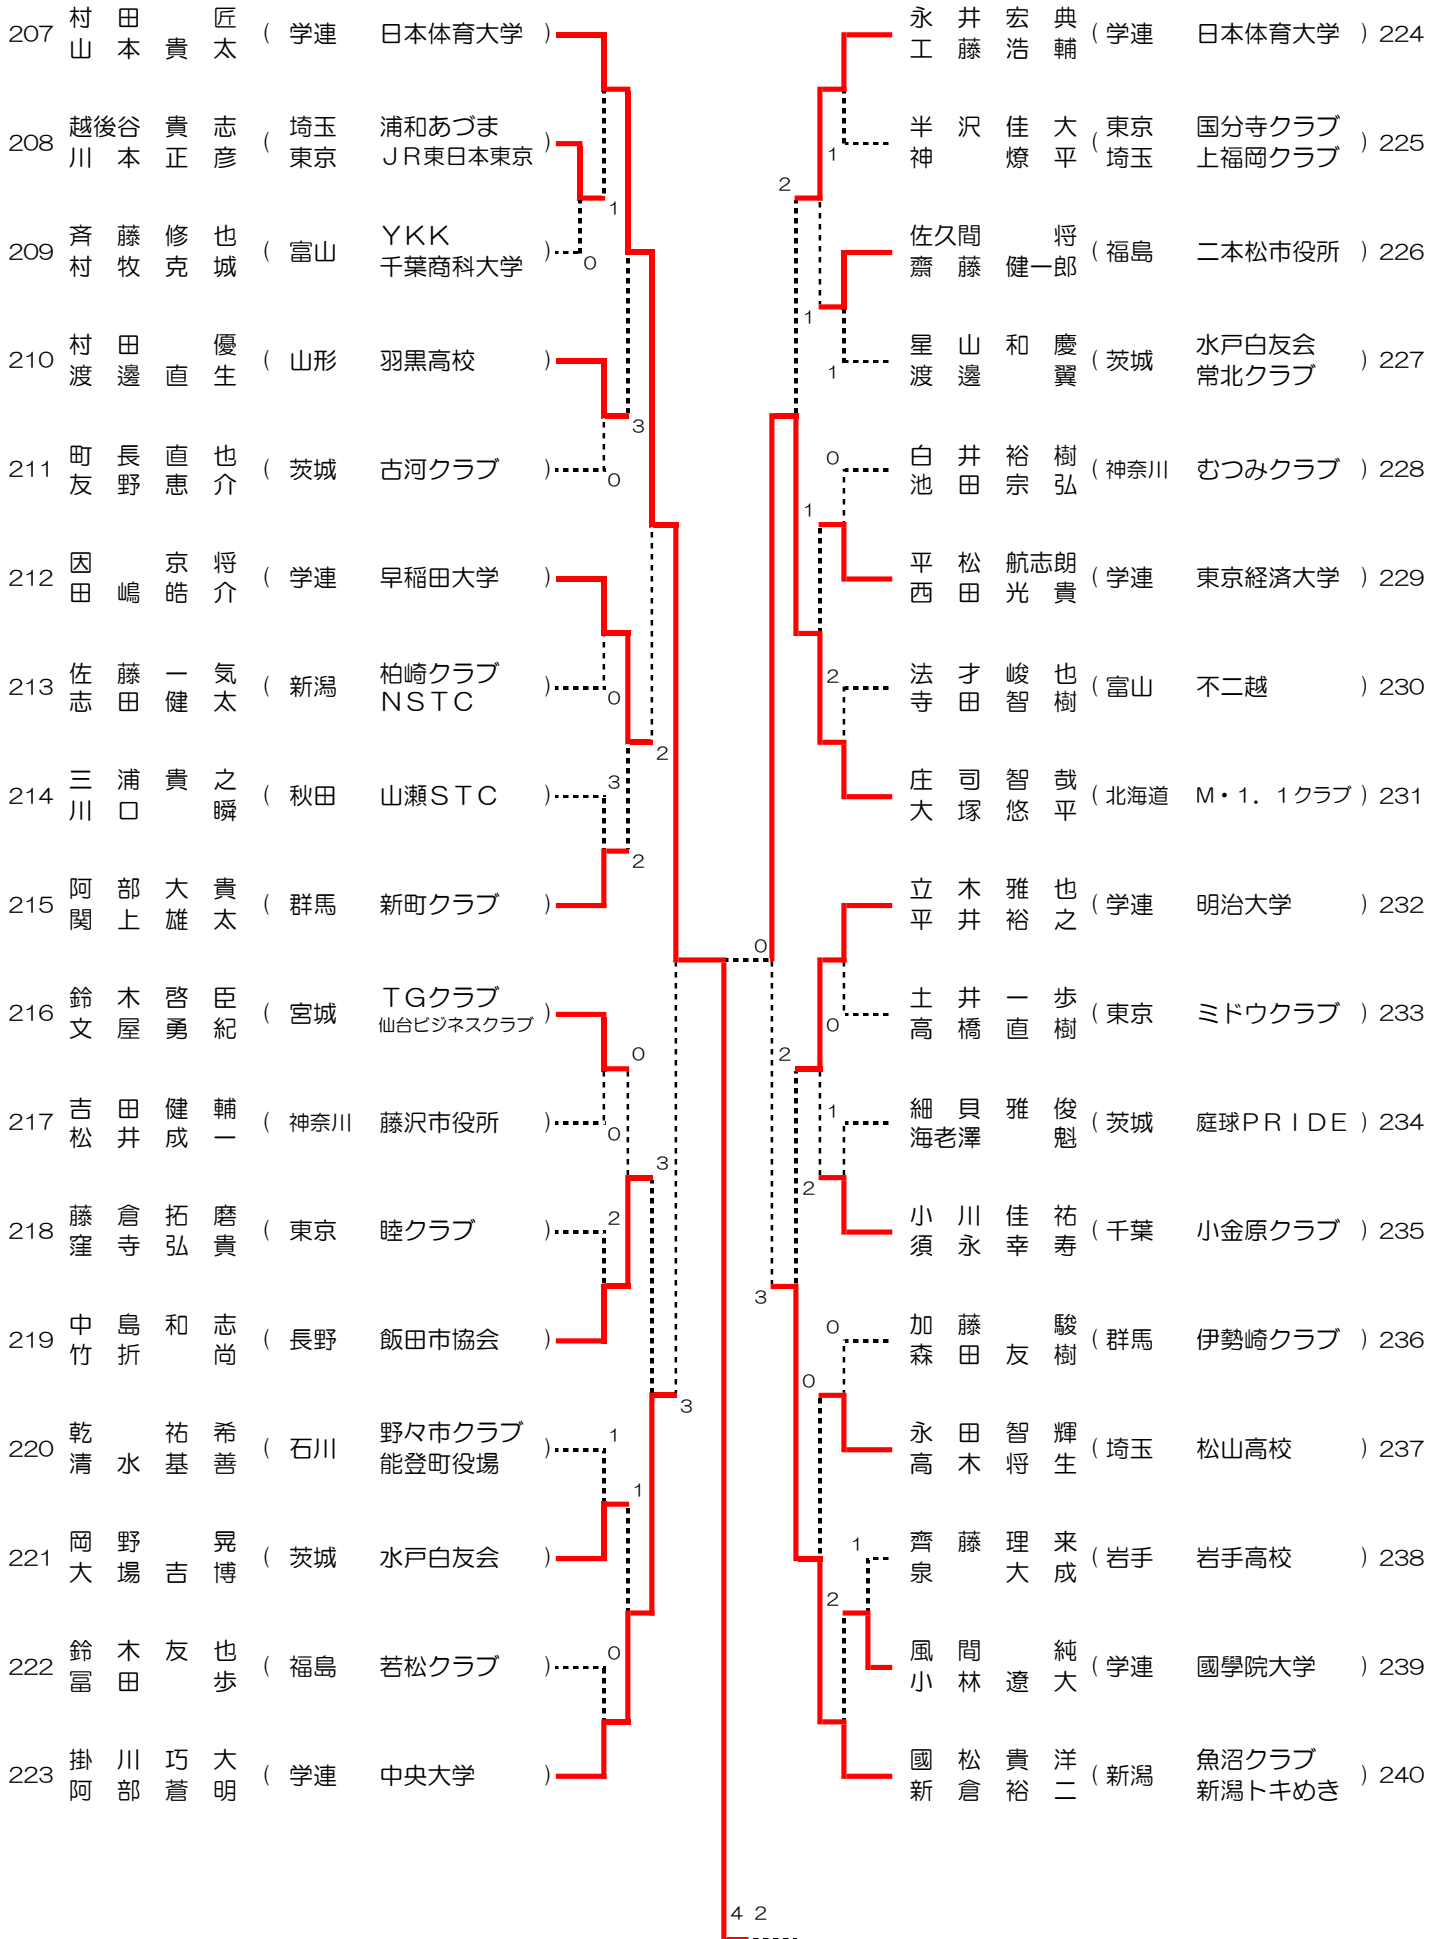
207 村田 匠 山本 貴太 （学連 日本体育大学 ）
208 越後谷 貴志 川本 正彦 （埼玉 東京 浦和あづま ＪＲ東日本東京 ）
209 斉藤 修也 村牧 克城 （富山 ＹＫＫ 千葉商科大学 ）
210 村田 優 渡邊 直生 （山形 羽黒高校 ）
211 町長 直也 友野 恵介 （茨城 古河クラブ ）
212 因 京将 田嶋 皓介 （学連 早稲田大学 ）
213 佐藤 一気 志田 健太 （新潟 柏崎クラブ ＮＳＴＣ ）
214 三浦 貴之 川口 瞬 （秋田 山瀬ＳＴＣ ）
215 阿部 大貴 関上 雄太 （群馬 新町クラブ ）
216 鈴木 啓臣 文屋 勇紀 （宮城 ＴＧクラブ 仙台ビジネスクラブ ）
217 吉田 健輔 松井 成一 （神奈川 藤沢市役所 ）
218 藤倉 拓磨 窪寺 弘貴 （東京 睦クラブ ）
219 中島 和志 竹折 尚 （長野 飯田市協会 ）
220 乾 祐希 清水 基善 （石川 野々市クラブ 能登町役場 ）
221 岡野 晃 大場 吉博 （茨城 水戸白友会 ）
222 鈴木 友也 冨田 歩 （福島 若松クラブ ）
223 掛川 巧大 阿部 蒼明 （学連 中央大学 ）

永井 宏典 工藤 浩輔 （学連 日本体育大学 ）224
半沢 佳大 神 燎平 （東京 埼玉 国分寺クラブ 上福岡クラブ ）225
佐久間 将 齋藤 健一郎 （福島 二本松市役所 ）226
星山 和慶 渡邊 翼 （茨城 水戸白友会 常北クラブ ）227
白井 裕樹 池田 宗弘 （神奈川 むつみクラブ ）228
平松 航志朗 西田 光貴 （学連 東京経済大学 ）229
法才 峻也 寺田 智樹 （富山 不二越 ）230
庄司 智哉 大塚 悠平 （北海道 Ｍ・１．１クラブ ）231
立木 雅也 平井 裕之 （学連 明治大学 ）232
土井 一歩 高橋 直樹 （東京 ミドウクラブ ）233
細貝 雅俊 海老澤 魁 （茨城 庭球ＰＲＩＤＥ ）234
小川 佳祐 須永 幸寿 （千葉 小金原クラブ ）235
加藤 駿 森田 友樹 （群馬 伊勢崎クラブ ）236
永田 智輝 高木 将生 （埼玉 松山高校 ）237
齊藤 理来 泉 大成 （岩手 岩手高校 ）238
風間 純 小林 遼大 （学連 國學院大學 ）239
國松 貴洋 新倉 裕二 （新潟 魚沼クラブ 新潟トキめき ）240

1 0 3 0 0 2 3 2 0 0 3 2 3 1 1 0 2 1 1 1 1 0 1 2 0 2 1 2 3 0 0 1 2 4 2